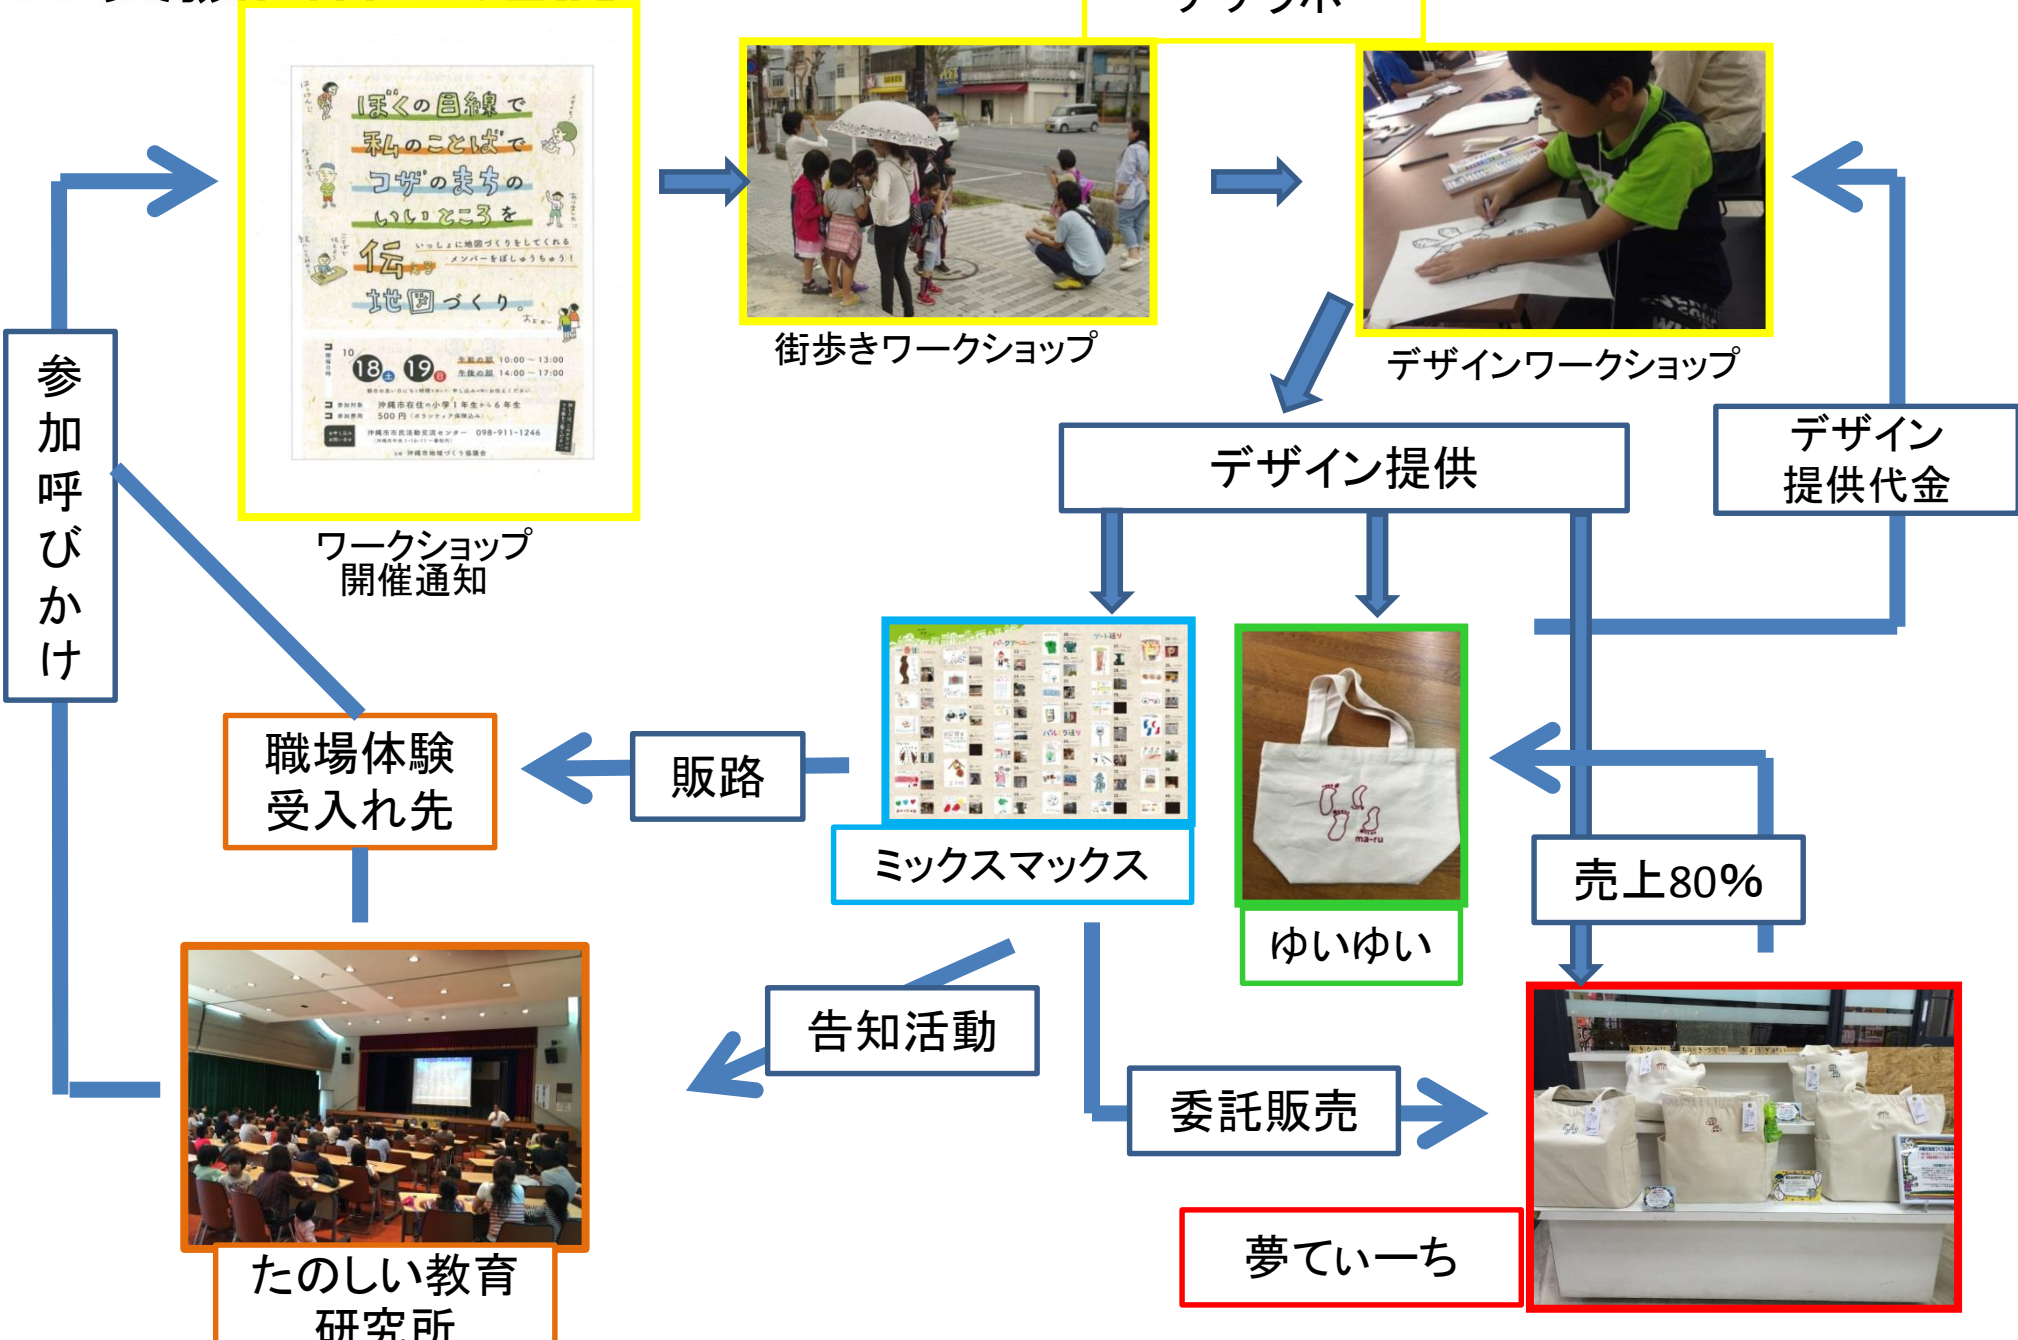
ぼくの目線で
私のことばで
コザのまちの
いいところを
伝える
地図づくり。

いっしょに地図づくりをしてくれる
メンバーをぼしゅうちゅう!

10 18 19
10:00 ~ 13:00
14:00 ~ 17:00
沖縄市在住の小学1年生から6年生
500 円
沖縄市市民活動交流センター 098-911-1246

ワークショップ
開催通知

街歩きワークショップ

デザインワークショップ

参加呼びかけ

デザイン提供

デザイン
提供代金

ma-ru

ミックスマックス

ゆいゆい

売上80%

職場体験
受入れ先

販路

告知活動

委託販売

夢てぃーち

たのしい教育
研究所